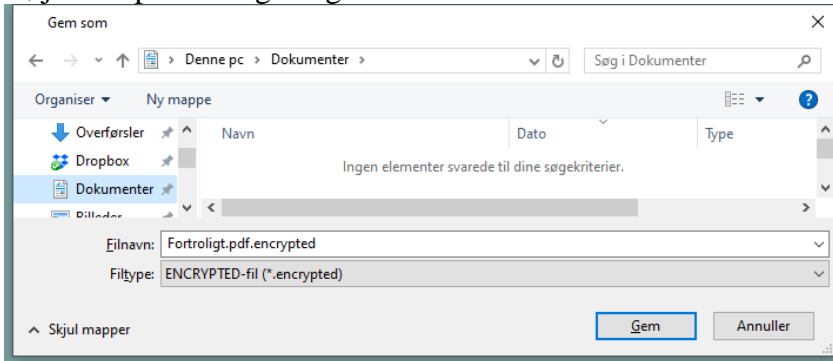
Gem som

Denne pc > Dokumenter >

Søg i Dokumenter

Organiser ▾ Ny mappe

Overførsler
Dropbox
Dokumenter
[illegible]

Navn
Dato
Type

Ingen elementer svarede til dine søgekriterier.

Filnavn: Fortroligt.pdf.encrypted

Filtype: ENCRYPTED-fil (*.encrypted)

Skjul mapper

Gem
Annuller